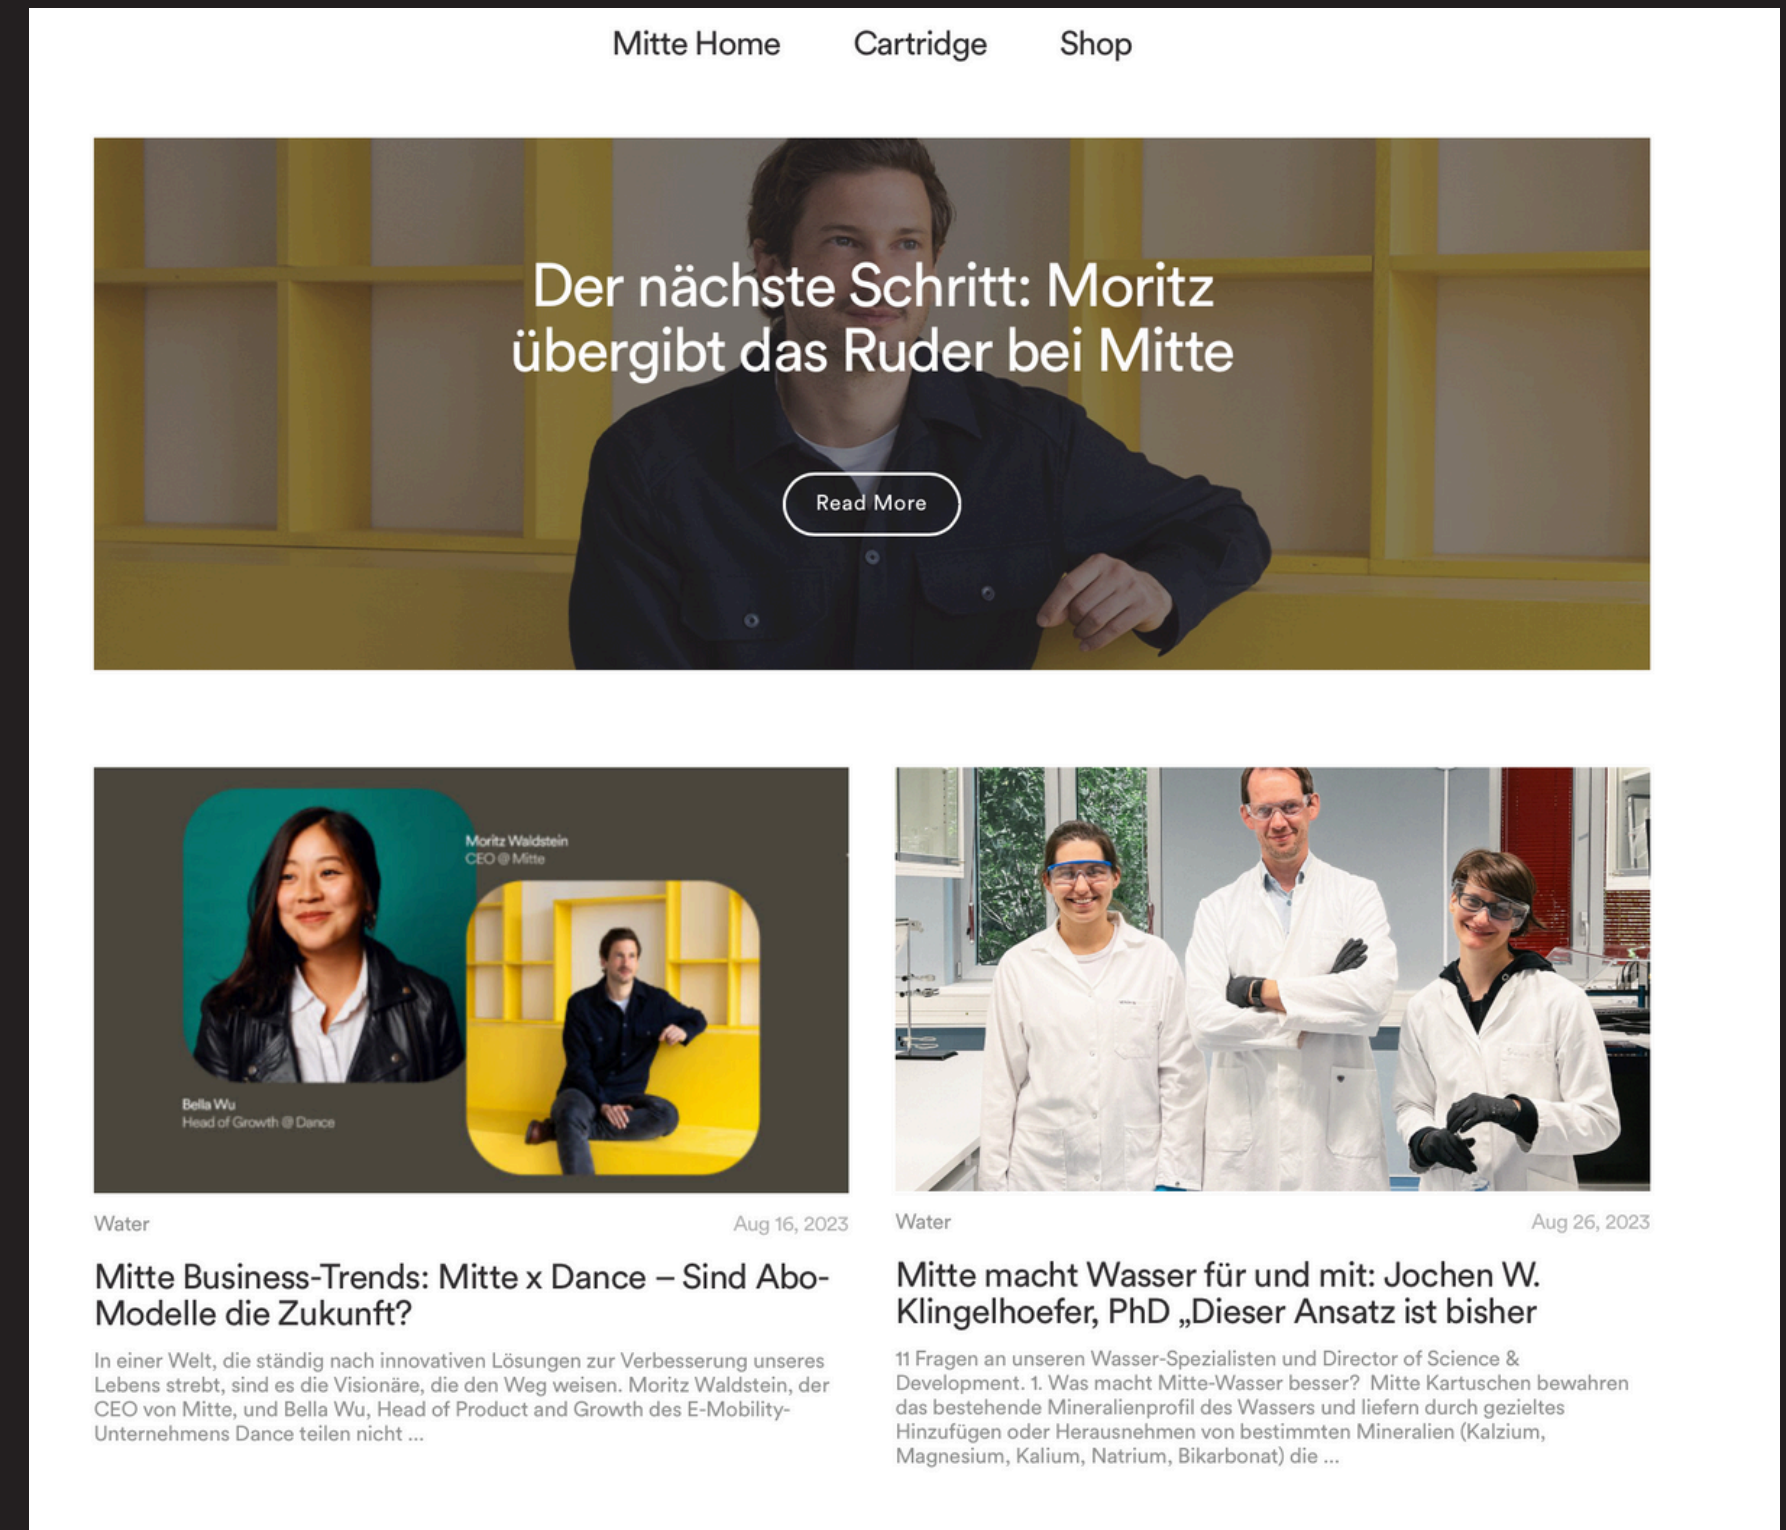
Mitte Home Cartridge Shop

Der nächste Schritt: Moritz übergibt das Ruder bei Mitte

Read More

Moritz Waldstein
CEO @ Mitte

Bella Wu
Head of Growth @ Dance

Water Aug 16, 2023

Mitte Business-Trends: Mitte x Dance – Sind Abo-Modelle die Zukunft?

In einer Welt, die ständig nach innovativen Lösungen zur Verbesserung unseres Lebens strebt, sind es die Visionäre, die den Weg weisen. Moritz Waldstein, der CEO von Mitte, und Bella Wu, Head of Product and Growth des E-Mobility-Unternehmens Dance teilen nicht ...

Water Aug 26, 2023

Mitte macht Wasser für und mit: Jochen W. Klingelhoefer, PhD „Dieser Ansatz ist bisher

11 Fragen an unseren Wasser-Spezialisten und Director of Science & Development. 1. Was macht Mitte-Wasser besser? Mitte Kartuschen bewahren das bestehende Mineralienprofil des Wassers und liefern durch gezieltes Hinzufügen oder Herausnehmen von bestimmten Mineralien (Kalzium, Magnesium, Kalium, Natrium, Bikarbonat) die ...